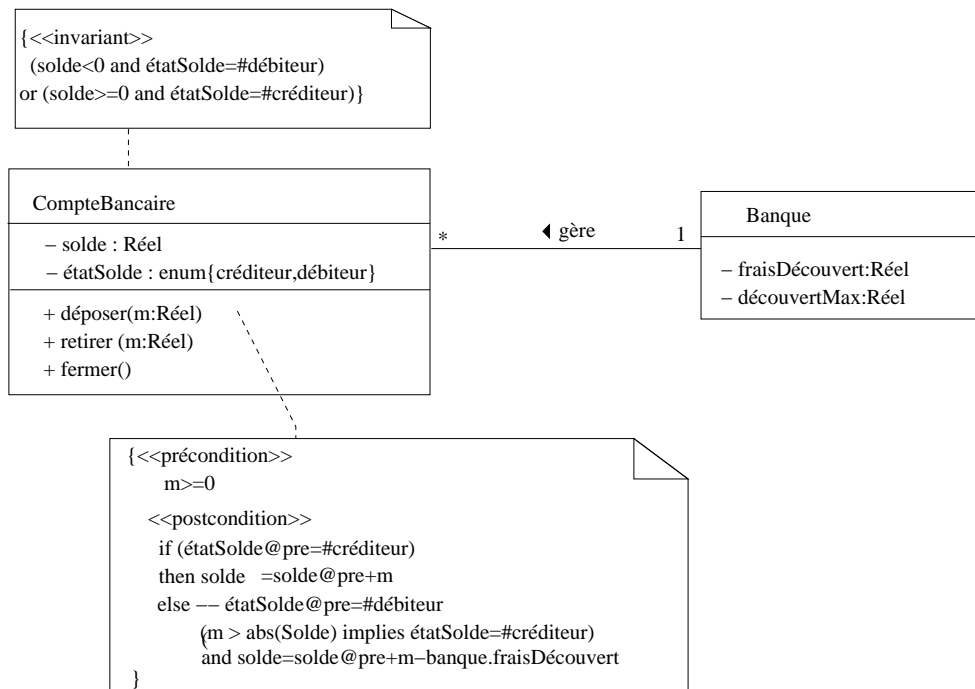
{<<invariant>>
(solde<0 and étatSolde=#débiteur)
or (solde>=0 and étatSolde=#créditeur)}

CompteBancaire

– solde : Réel
– étatSolde : enum{créditeur,débiteur}

+ déposer(m:Réel)
+ retirer (m:Réel)
+ fermer()

*

◀ gère

1

Banque

– fraisDécouvert:Réel
– découvertMax:Réel

{<<précondition>>
m>=0
<<postcondition>>
if (étatSolde@pre=#créditeur)
then solde =solde@pre+m
else –– étatSolde@pre=#débiteur
(m > abs(Solde) implies étatSolde=#créditeur)
and solde=solde@pre+m–banque.fraisDécouvert
}